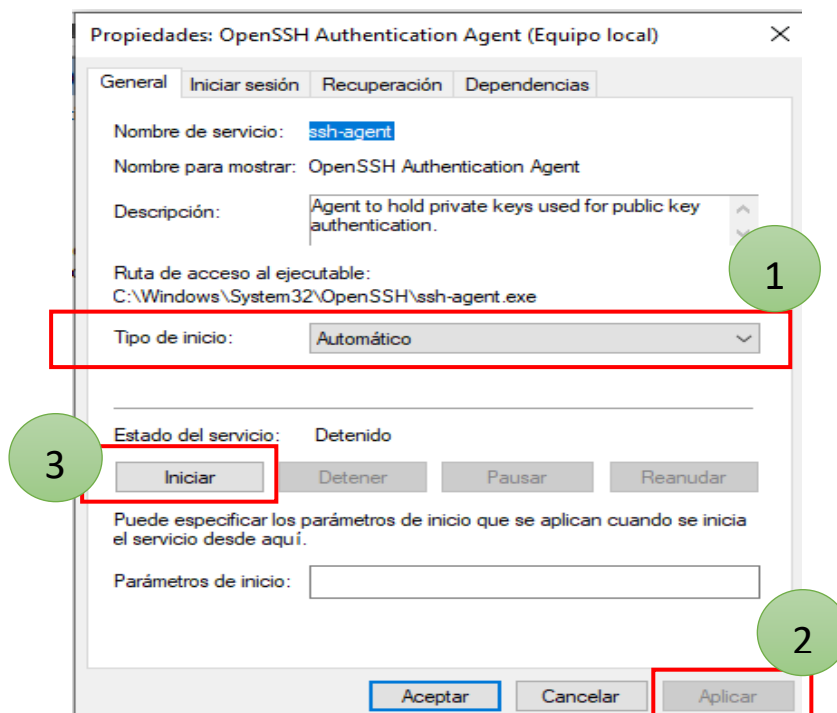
Propiedades: OpenSSH Authentication Agent (Equipo local) ✕

General | Iniciar sesión | Recuperación | Dependencias

Nombre de servicio: ssh-agent

Nombre para mostrar: OpenSSH Authentication Agent

Descripción: Agent to hold private keys used for public key authentication.

Ruta de acceso al ejecutable:
C:\Windows\System32\OpenSSH\ssh-agent.exe

1

Tipo de inicio: Automático

Estado del servicio: Detenido

3

Iniciar | Detener | Pausar | Reanudar

Puede especificar los parámetros de inicio que se aplican cuando se inicia el servicio desde aquí.

Parámetros de inicio:

2

Aceptar | Cancelar | Aplicar